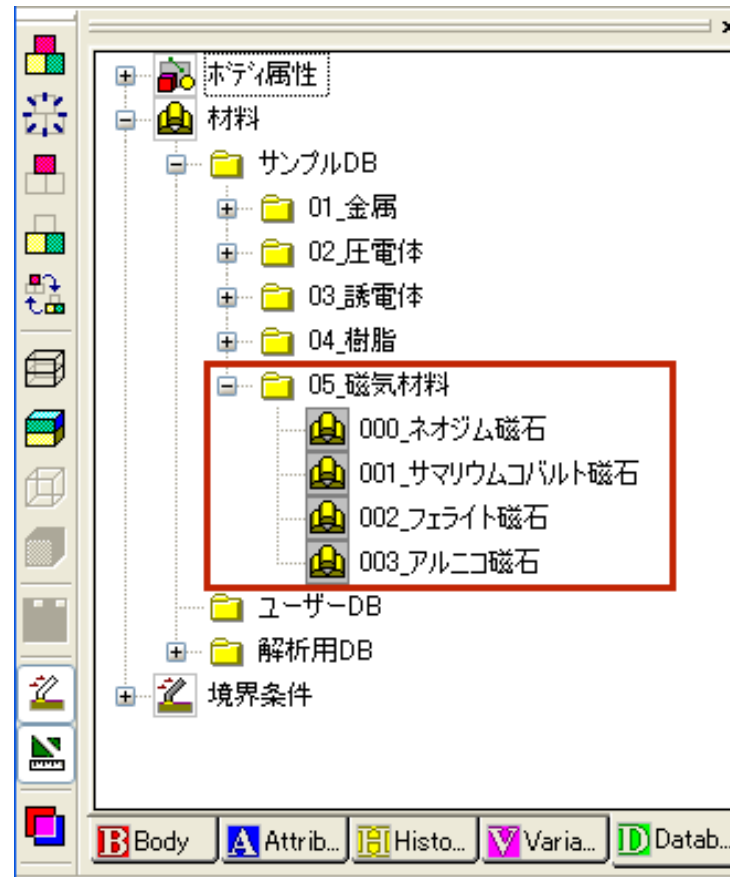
ボディ属性
材料
サンプルDB
01_金属
02_圧電体
03_誘電体
04_樹脂
05_磁気材料
000_ネオジム磁石
001_サマリウムコバルト磁石
002_フェライト磁石
003_アルニコ磁石
ユーザーDB
解析用DB
境界条件

B Body
A Attrib...
H Histo...
V Varia...
D Datab...